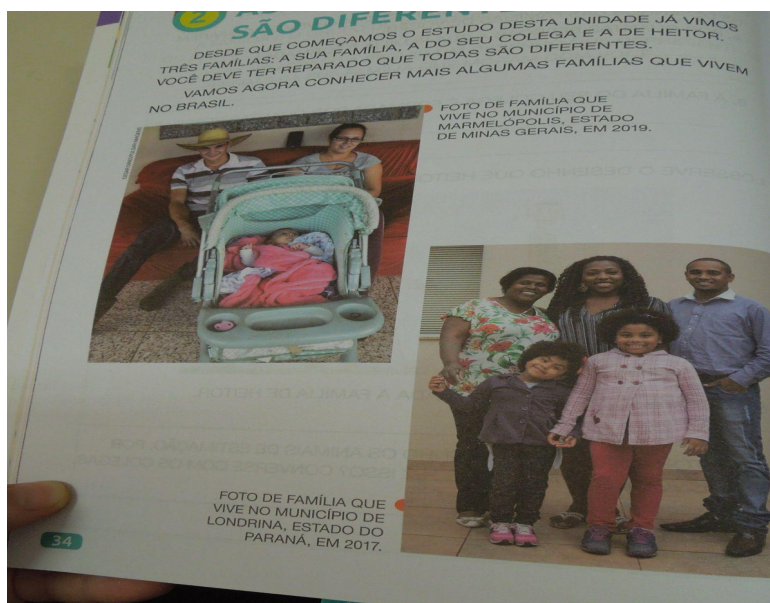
2 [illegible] SÃO DIFEREN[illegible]

DESDE QUE COMEÇAMOS O ESTUDO DESTA UNIDADE JÁ VIMOS TRÊS FAMÍLIAS: A SUA FAMÍLIA, A DO SEU COLEGA E A DE HEITOR. VOCÊ DEVE TER REPARADO QUE TODAS SÃO DIFERENTES.

VAMOS AGORA CONHECER MAIS ALGUMAS FAMÍLIAS QUE VIVEM NO BRASIL.

FOTO DE FAMÍLIA QUE VIVE NO MUNICÍPIO DE MARMELÓPOLIS, ESTADO DE MINAS GERAIS, EM 2019.

FOTO DE FAMÍLIA QUE VIVE NO MUNICÍPIO DE LONDRINA, ESTADO DO PARANÁ, EM 2017.

34